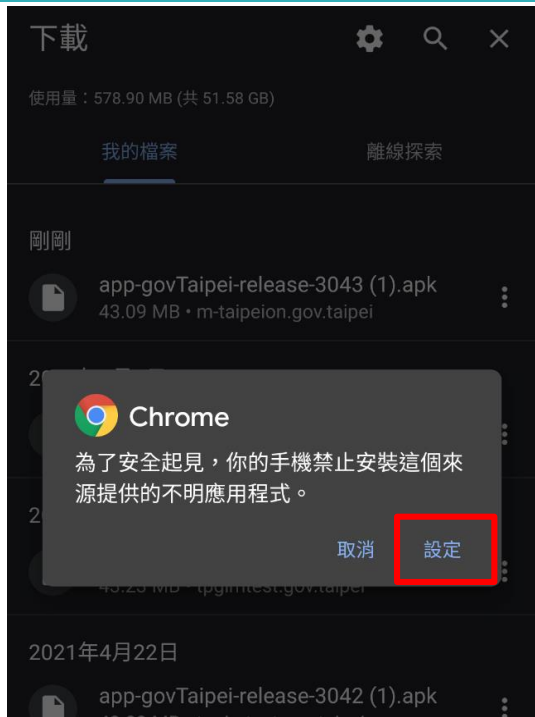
下載

使用量：578.90 MB (共 51.58 GB)

我的檔案

離線探索

剛剛

app-govTaipei-release-3043 (1).apk
43.09 MB • m-taipeion.gov.taipei

2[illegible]

Chrome

為了安全起見，你的手機禁止安裝這個來源提供的不明應用程式。

取消

設定

2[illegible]

43.23 MB • tpgiritest.gov.taipei

2021年4月22日

app-govTaipei-release-3042 (1).apk